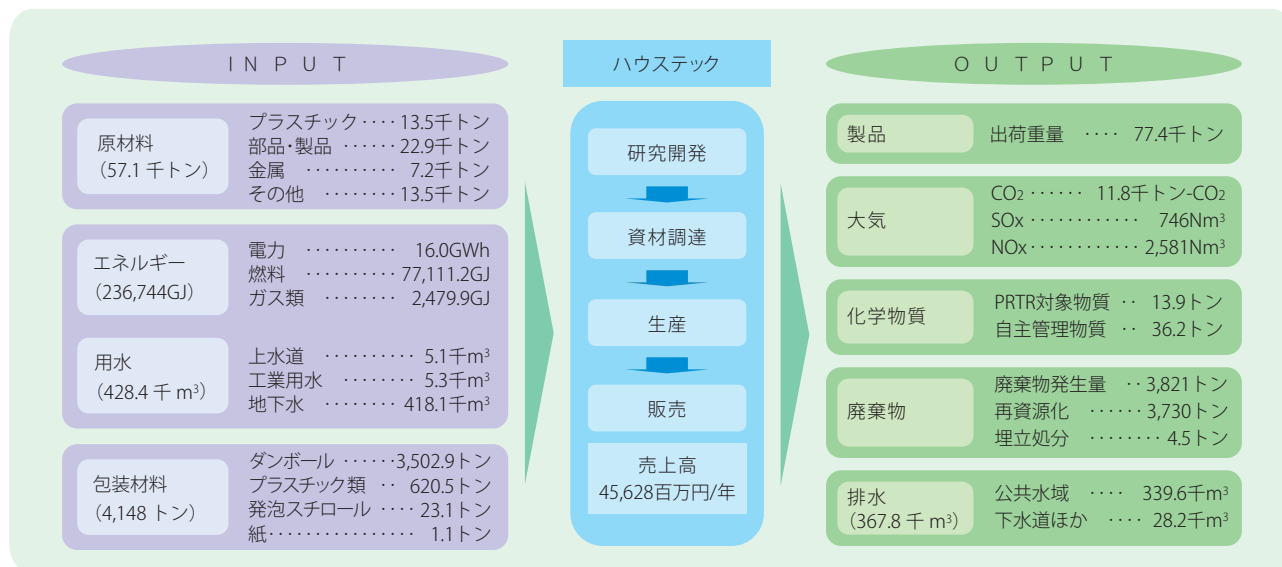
INPUT

原材料
（57.1 千トン）

プラスチック‥‥13.5千トン
部品･製品 ‥‥‥22.9千トン
金属 ‥‥‥‥‥7.2千トン
その他 ‥‥‥‥13.5千トン

エネルギー
（236,744GJ）

電力 ‥‥‥‥‥16.0GWh
燃料 ‥‥‥‥‥77,111.2GJ
ガス類 ‥‥‥‥2,479.9GJ

用水
（428.4 千 $m^3$）

上水道 ‥‥‥‥‥5.1千$m^3$
工業用水 ‥‥‥‥5.3千$m^3$
地下水 ‥‥‥‥418.1千$m^3$

包装材料
（4,148 トン）

ダンボール ‥‥‥3,502.9トン
プラスチック類 ‥ 620.5トン
発泡スチロール ‥‥23.1トン
紙‥‥‥‥‥‥‥‥1.1トン

ハウステック

研究開発

資材調達

生産

販売

売上高
45,628百万円/年

OUTPUT

製品

出荷重量 ‥‥ 77.4千トン

大気

$CO_2$ ‥‥‥ 11.8千トン-$CO_2$
SOx ‥‥‥‥‥ 746$Nm^3$
NOx ‥‥‥‥‥ 2,581$Nm^3$

化学物質

PRTR対象物質 ‥ 13.9トン
自主管理物質 ‥ 36.2トン

廃棄物

廃棄物発生量 ‥3,821トン
再資源化 ‥‥‥3,730トン
埋立処分 ‥‥‥‥4.5トン

排水
（367.8 千 $m^3$）

公共水域 ‥‥ 339.6千$m^3$
下水道ほか ‥‥ 28.2千$m^3$